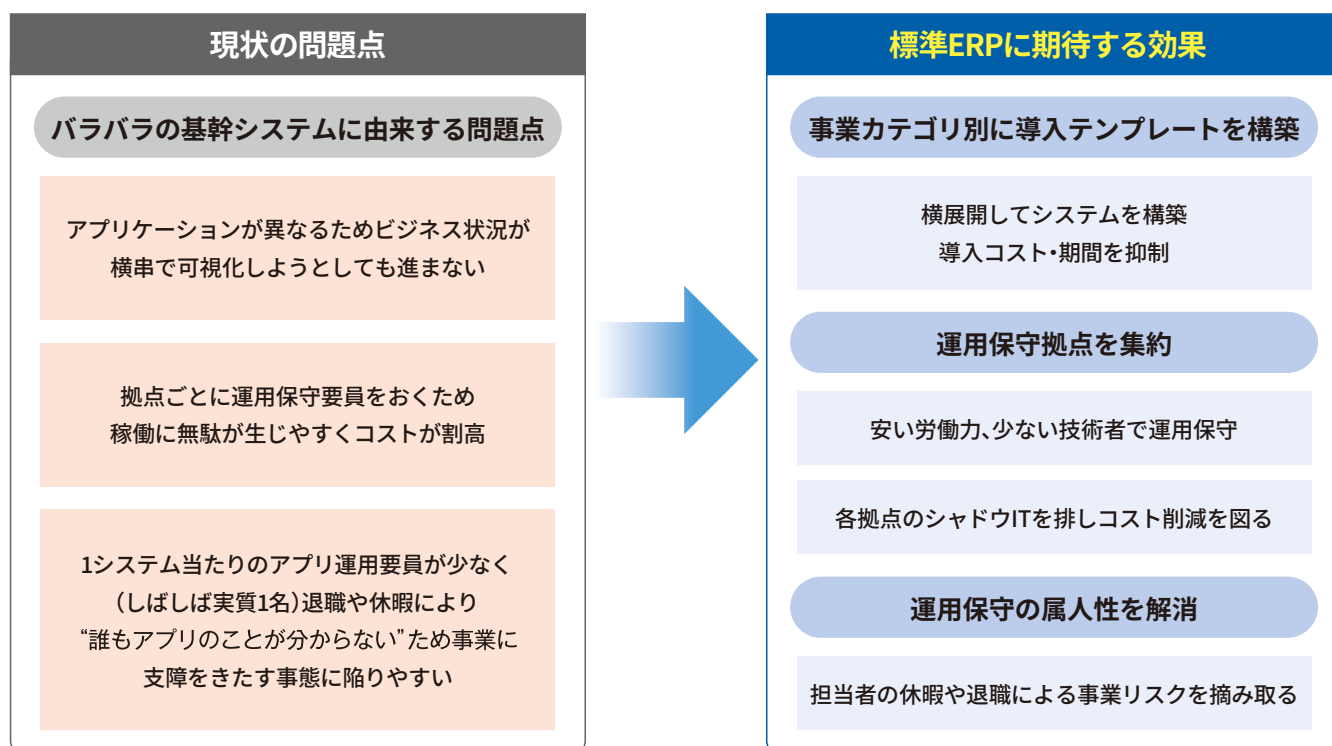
現状の問題点

バラバラの基幹システムに由来する問題点

アプリケーションが異なるためビジネス状況が横串で可視化しようとしても進まない

拠点ごとに運用保守要員をおくため稼働に無駄が生じやすくコストが割高

1システム当たりのアプリ運用要員が少なく（しばしば実質1名）退職や休暇により“誰もアプリのことが分からない”ため事業に支障をきたす事態に陥りやすい

標準ERPに期待する効果

事業カテゴリ別に導入テンプレートを構築

横展開してシステムを構築
導入コスト・期間を抑制

運用保守拠点を集約

安い労働力、少ない技術者で運用保守

各拠点のシャドウITを排しコスト削減を図る

運用保守の属人性を解消

担当者の休暇や退職による事業リスクを摘み取る